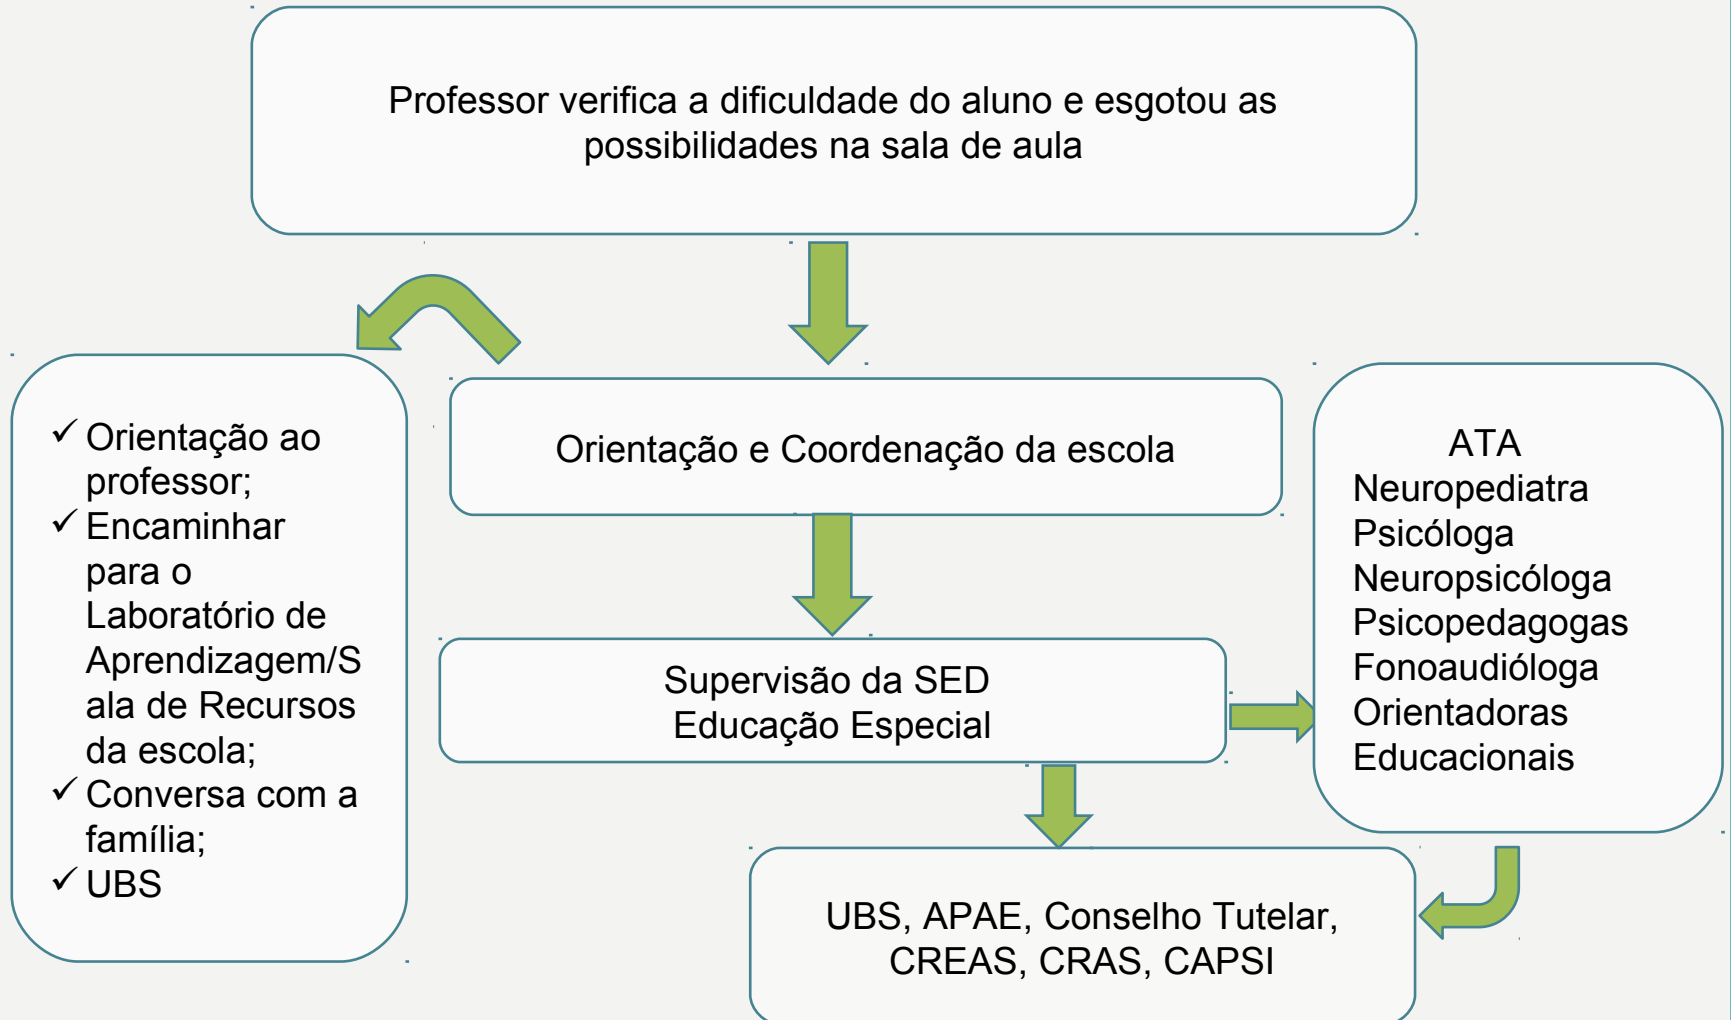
Professor verifica a dificuldade do aluno e esgotou as possibilidades na sala de aula

✓ Orientação ao professor;
✓ Encaminhar para o Laboratório de Aprendizagem/Sala de Recursos da escola;
✓ Conversa com a família;
✓ UBS

Orientação e Coordenação da escola

Supervisão da SED
Educação Especial

ATA
Neuropediatra
Psicóloga
Neuropsicóloga
Psicopedagogas
Fonoaudióloga
Orientadoras Educacionais

UBS, APAE, Conselho Tutelar, CREAS, CRAS, CAPSI